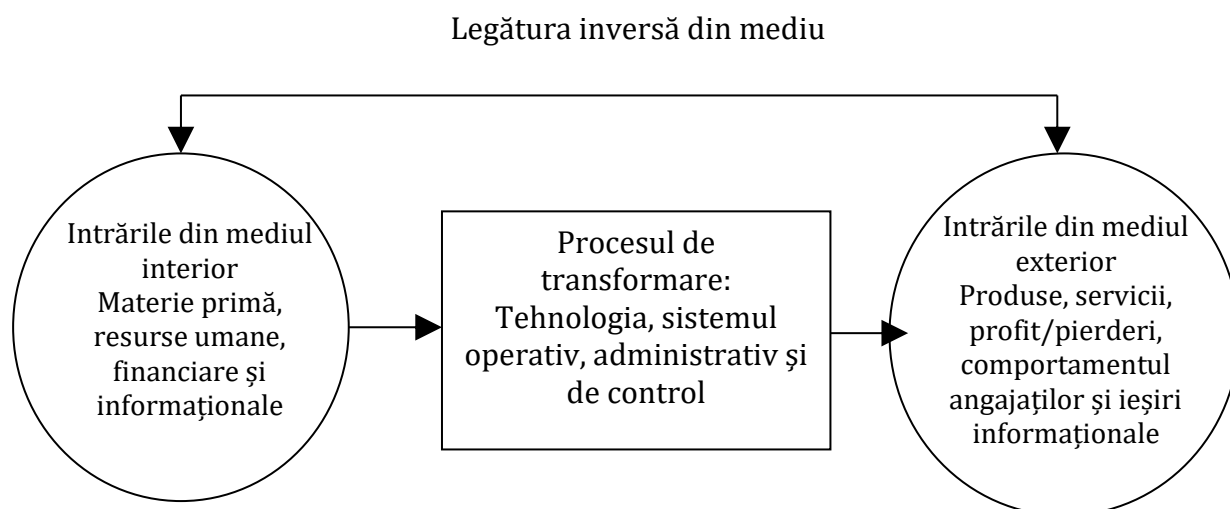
Legătura inversă din mediu

Intrările din mediul interior
Materie primă, resurse umane, financiare și informaționale

Procesul de transformare:
Tehnologia, sistemul operativ, administrativ și de control

Intrările din mediul exterior
Produse, servicii, profit/pierderi, comportamentul angajaților și ieșiri informaționale